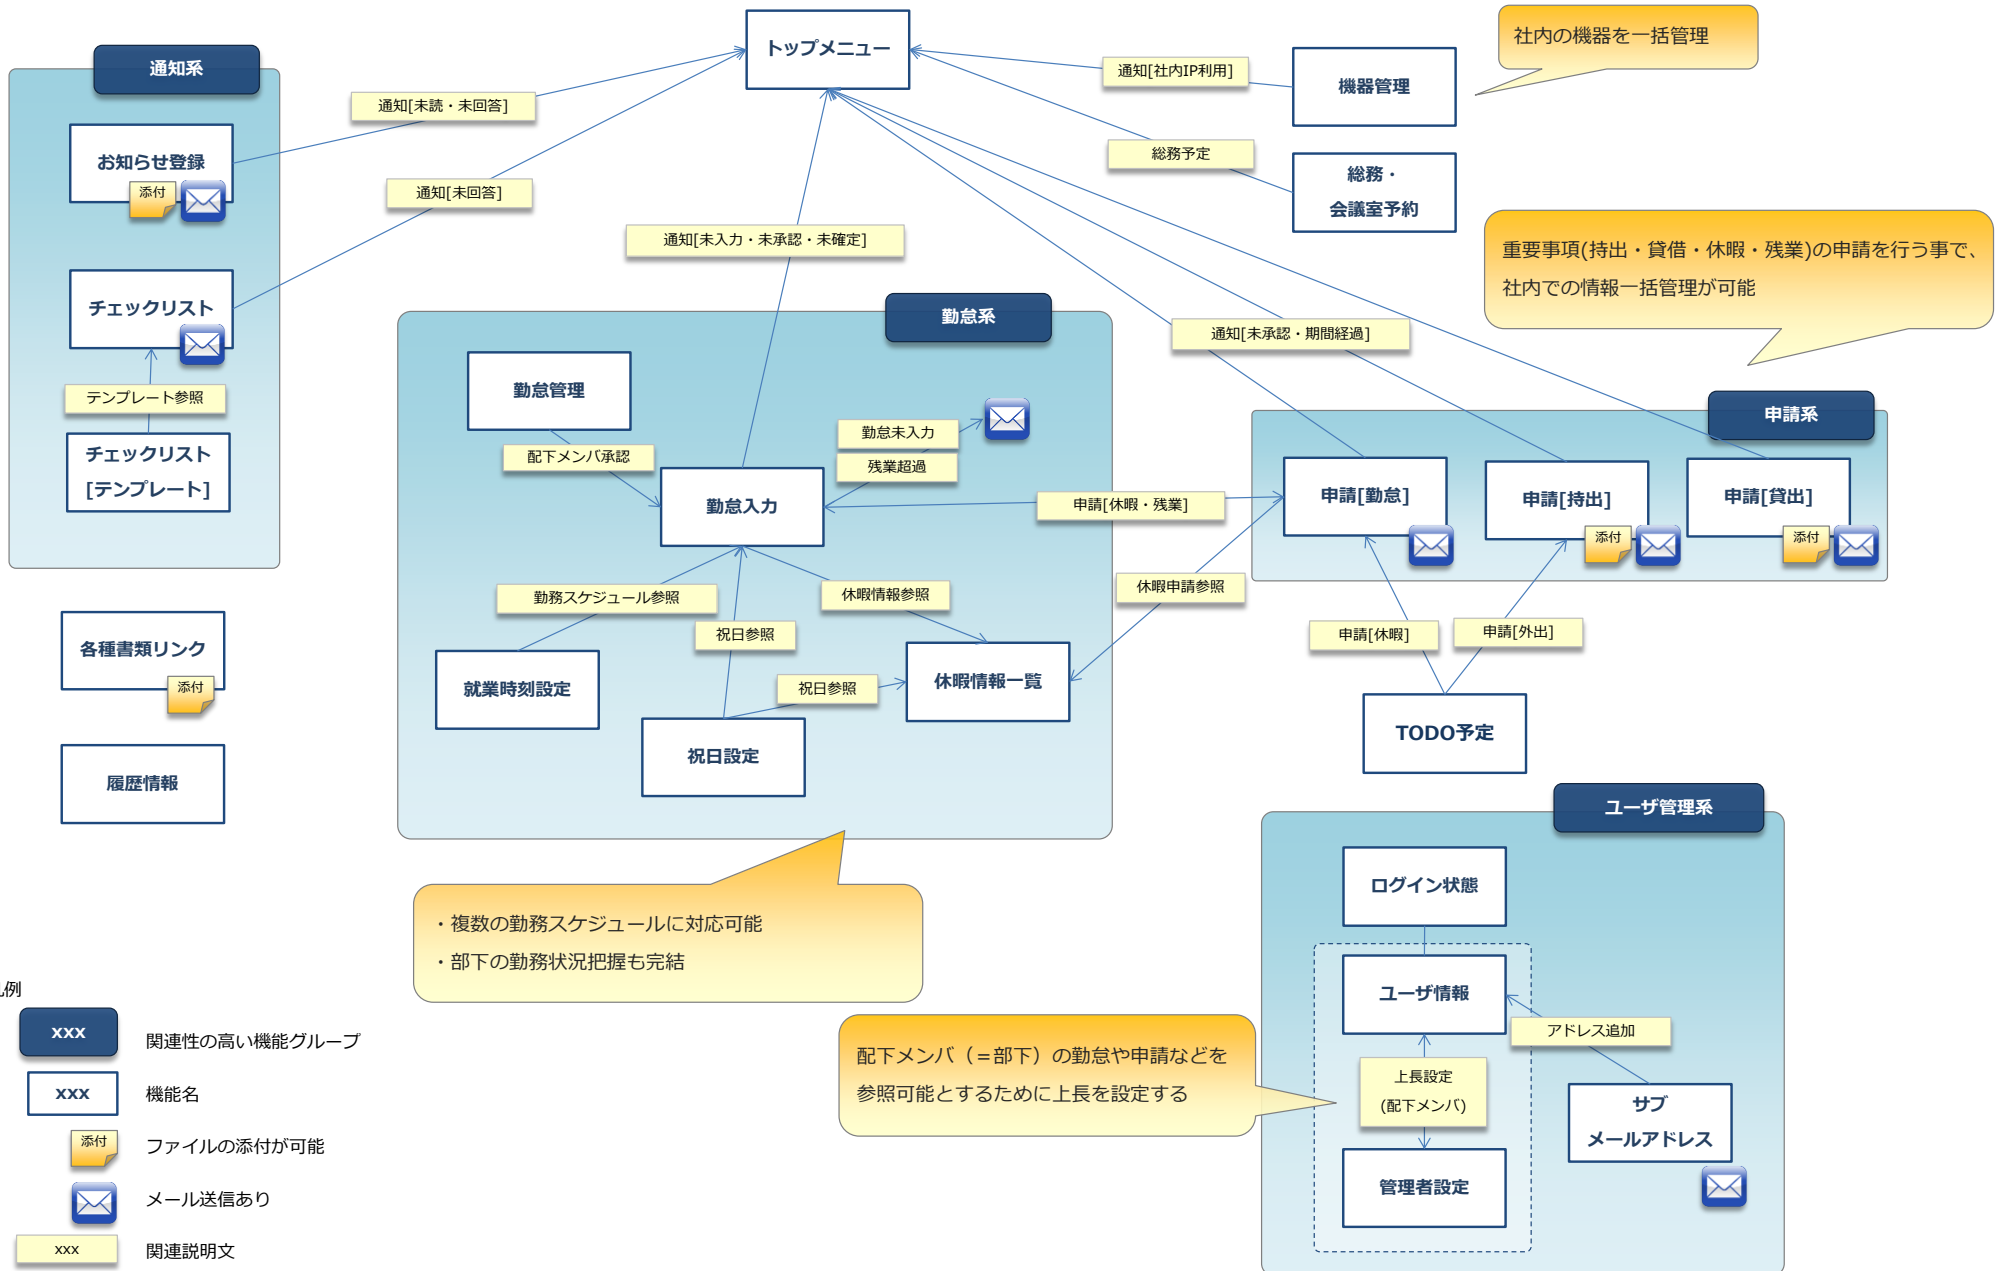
トップメニュー

社内の機器を一括管理

通知系

通知[未読・未回答]

通知[社内IP利用]

機器管理

お知らせ登録

添付

通知[未回答]

総務予定

総務・
会議室予約

通知[未入力・未承認・未確定]

重要事項(持出・貸借・休暇・残業)の申請を行う事で、
社内での情報一括管理が可能

チェックリスト

勤怠系

通知[未承認・期間経過]

テンプレート参照

チェックリスト
[テンプレート]

勤怠管理

申請系

勤怠未入力

配下メンバ承認

残業超過

勤怠入力

申請[休暇・残業]

申請[勤怠]

申請[持出]

添付

申請[貸出]

添付

勤務スケジュール参照

休暇情報参照

休暇申請参照

各種書類リンク

添付

祝日参照

申請[休暇]

申請[外出]

就業時刻設定

祝日参照

休暇情報一覧

祝日設定

TODO予定

履歴情報

ユーザ管理系

ログイン状態

・複数の勤務スケジュールに対応可能
・部下の勤務状況把握も完結

凡例

xxx

関連性の高い機能グループ

ユーザ情報

アドレス追加

配下メンバ（＝部下）の勤怠や申請などを
参照可能とするために上長を設定する

xxx

機能名

上長設定
(配下メンバ)

サブ
メールアドレス

添付

ファイルの添付が可能

メール送信あり

管理者設定

xxx

関連説明文